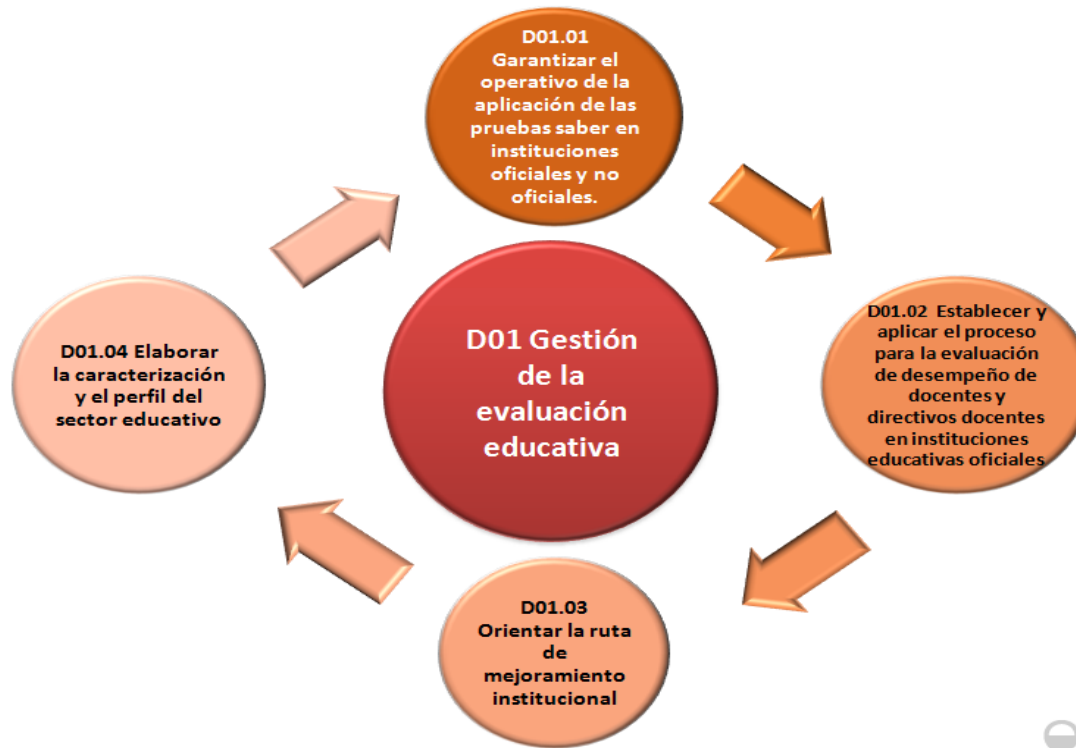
D01.01 Garantizar el operativo de la aplicación de las pruebas saber en instituciones oficiales y no oficiales.

D01.02 Establecer y aplicar el proceso para la evaluación de desempeño de docentes y directivos docentes en instituciones educativas oficiales

D01.03 Orientar la ruta de mejoramiento institucional

D01.04 Elaborar la caracterización y el perfil del sector educativo

D01 Gestión de la evaluación educativa